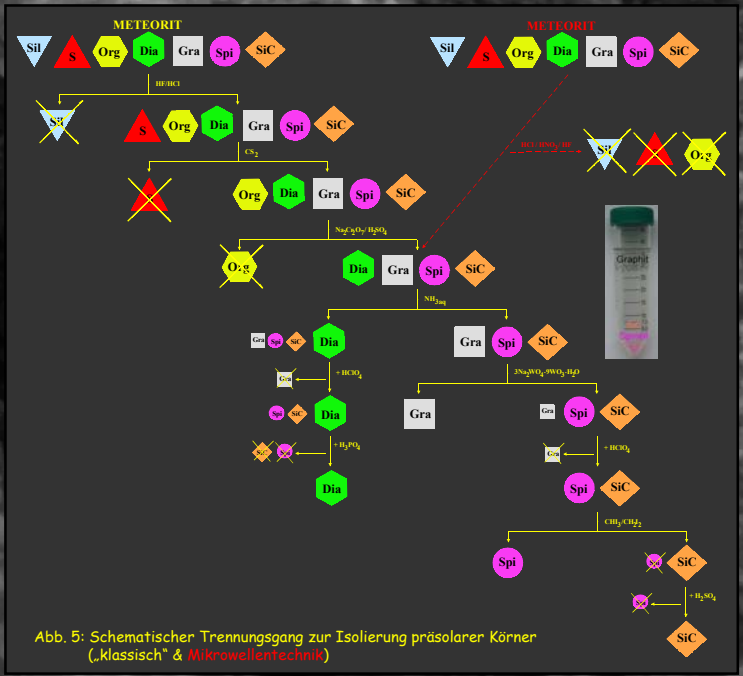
METEORIT

Sil S Org Dia Gra Spi SiC

HF/HCl

Sil

S Org Dia Gra Spi SiC

CS$_2$

S

Org Dia Gra Spi SiC

Na$_2$Cr$_2$O$_7$/H$_2$SO$_4$

Org

Dia Gra Spi SiC

NH$_{3aq}$

Gra Spi SiC Dia

+ HClO$_4$

Gra

Spi SiC Dia

+ H$_3$PO$_4$

SiC Spi

Dia

Gra Spi SiC

3Na$_2$WO$_4$·9WO$_3$·H$_2$O

Gra

Gra Spi SiC

+ HClO$_4$

Gra

Spi SiC

CH$_3$/CH$_2$I$_2$

Spi

Spi SiC

+ H$_2$SO$_4$

Spi

SiC

METEORIT

Sil S Org Dia Gra Spi SiC

HCl/HNO$_3$/HF

Sil S Org

Graphit

Abb. 5: Schematischer Trennungsgang zur Isolierung präsolarer Körner („klassisch“ & Mikrowellentechnik)